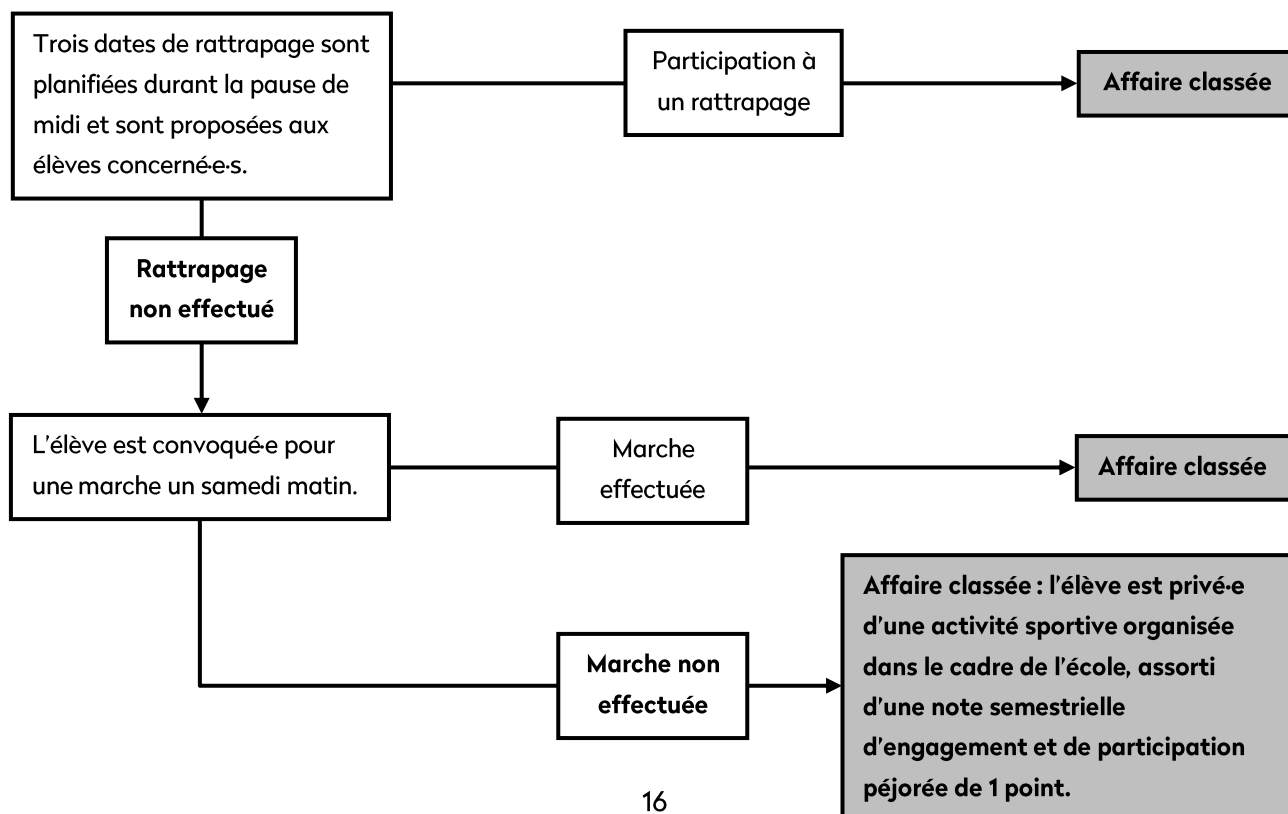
Trois dates de rattrapage sont planifiées durant la pause de midi et sont proposées aux élèves concerné·e·s.

Participation à un rattrapage

Affaire classée

Rattrapage non effectué

L'élève est convoqué·e pour une marche un samedi matin.

Marche effectuée

Affaire classée

Marche non effectuée

Affaire classée : l'élève est privé·e d'une activité sportive organisée dans le cadre de l'école, assorti d'une note semestrielle d'engagement et de participation péjorée de 1 point.

16